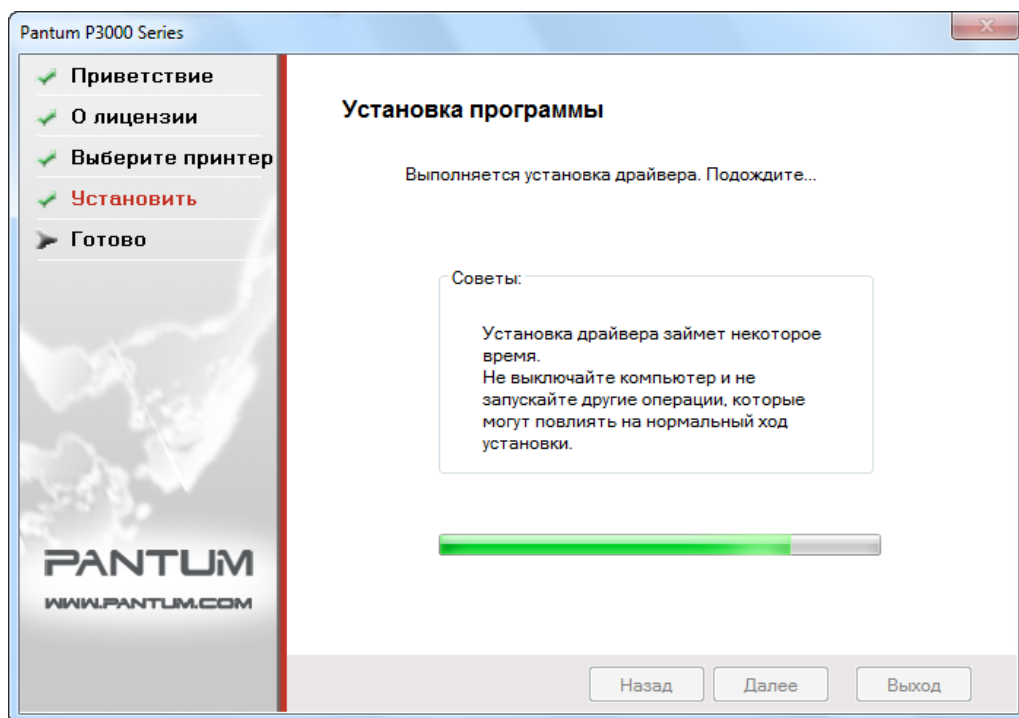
Pantum P3000 Series

Приветствие
О лицензии
Выберите принтер
Установить
Готово

PANTUM
WWW.PANTUM.COM

Установка программы

Выполняется установка драйвера. Подождите...

Советы:

Установка драйвера займет некоторое время.
Не выключайте компьютер и не запускайте другие операции, которые могут повлиять на нормальный ход установки.

Назад
Далее
Выход